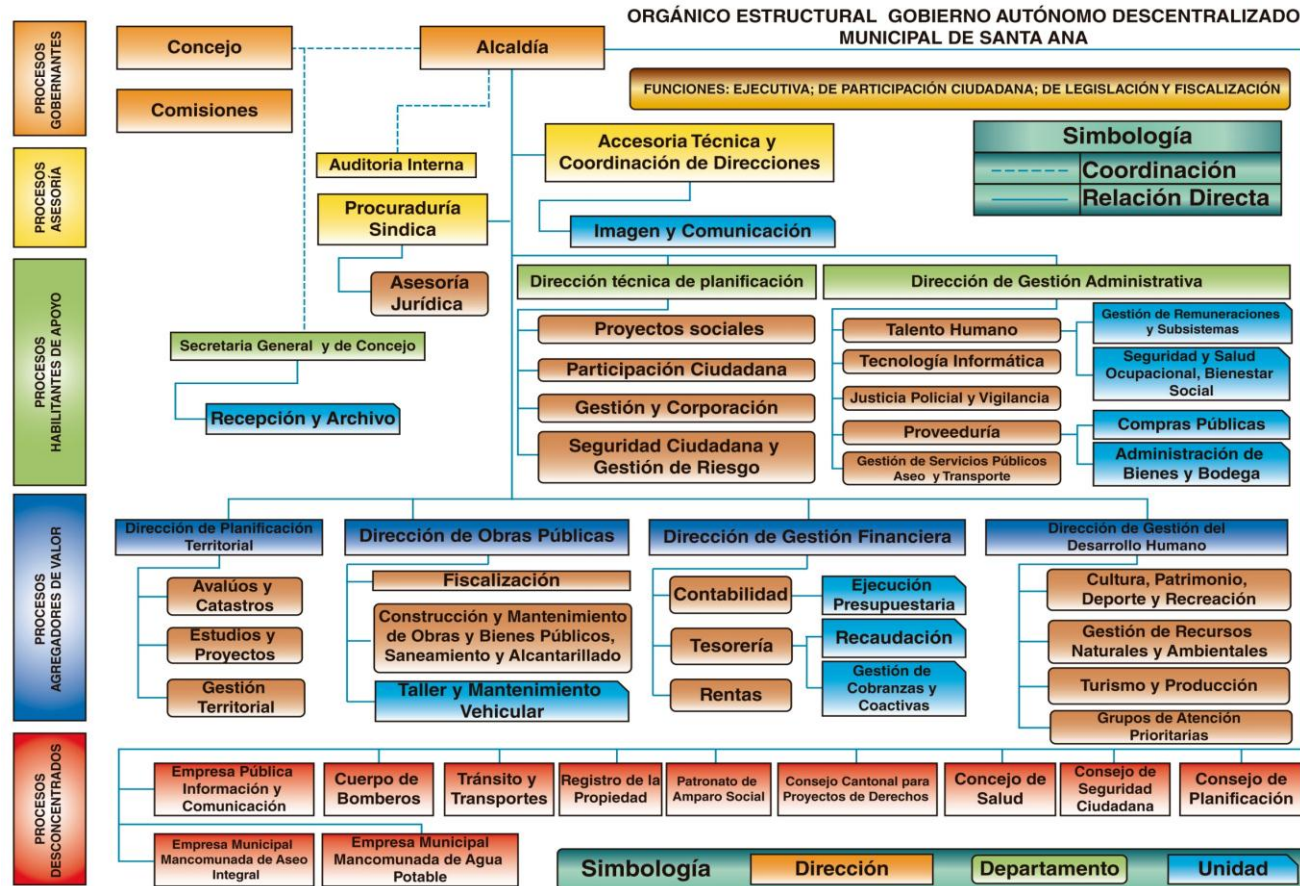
ORGÁNICO ESTRUCTURAL GOBIERNO AUTÓNOMO DESCENTRALIZADO MUNICIPAL DE SANTA ANA

PROCESOS GOBERNANTES

Concejo

Alcaldía

Comisiones

FUNCIONES: EJECUTIVA; DE PARTICIPACIÓN CIUDADANA; DE LEGISLACIÓN Y FISCALIZACIÓN

Simbología
Coordinación
Relación Directa

PROCESOS ASESORÍA

Auditoria Interna

Accesoria Técnica y Coordinación de Direcciones

Procuraduría Sindica

Imagen y Comunicación

PROCESOS HABILITANTES DE APOYO

Asesoría Jurídica

Dirección técnica de planificación

Dirección de Gestión Administrativa

Secretaria General y de Concejo

Recepción y Archivo

Proyectos sociales

Participación Ciudadana

Gestión y Corporación

Seguridad Ciudadana y Gestión de Riesgo

Talento Humano

Tecnología Informática

Justicia Policial y Vigilancia

Proveeduría

Gestión de Servicios Públicos Aseo y Transporte

Gestión de Remuneraciones y Subsistemas

Seguridad y Salud Ocupacional, Bienestar Social

Compras Públicas

Administración de Bienes y Bodega

PROCESOS AGREGADORES DE VALOR

Dirección de Planificación Territorial

Avalúos y Catastros

Estudios y Proyectos

Gestión Territorial

Dirección de Obras Públicas

Fiscalización

Construcción y Mantenimiento de Obras y Bienes Públicos, Saneamiento y Alcantarillado

Taller y Mantenimiento Vehicular

Dirección de Gestión Financiera

Contabilidad

Tesorería

Rentas

Ejecución Presupuestaria

Recaudación

Gestión de Cobranzas y Coactivas

Dirección de Gestión del Desarrollo Humano

Cultura, Patrimonio, Deporte y Recreación

Gestión de Recursos Naturales y Ambientales

Turismo y Producción

Grupos de Atención Prioritarias

PROCESOS DESCONCENTRADOS

Empresa Pública Información y Comunicación

Cuerpo de Bomberos

Tránsito y Transportes

Registro de la Propiedad

Patronato de Amparo Social

Consejo Cantonal para Proyectos de Derechos

Concejo de Salud

Consejo de Seguridad Ciudadana

Consejo de Planificación

Empresa Municipal Mancomunada de Aseo Integral

Empresa Municipal Mancomunada de Agua Potable

Simbología
Dirección
Departamento
Unidad